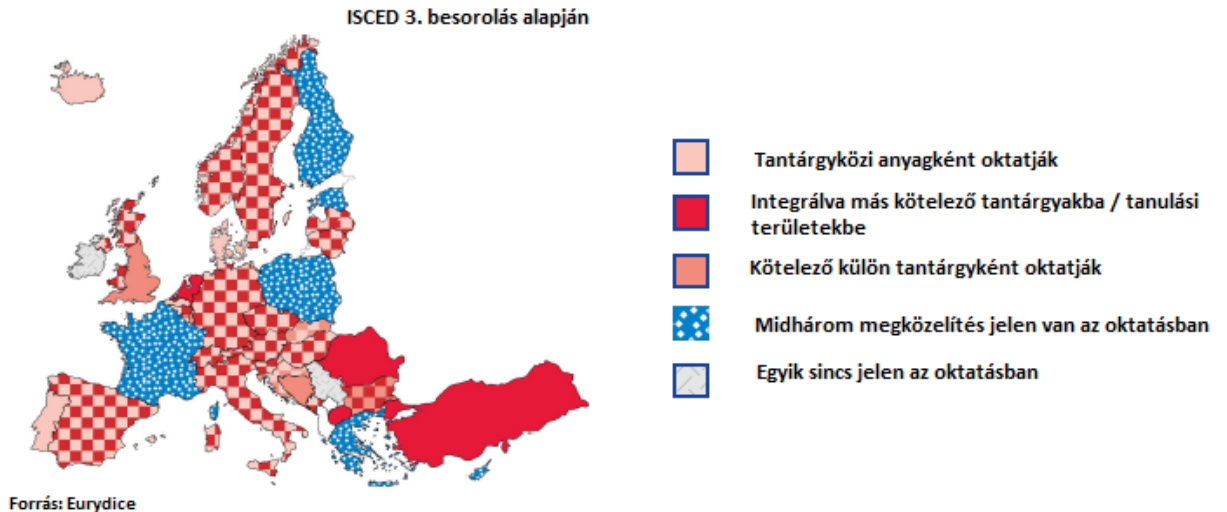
ISCED 3. besorolás alapján

Tantárgyközi anyagként oktatják

Integrálva más kötelező tantárgyakba / tanulási területekbe

Kötelező külön tantárgyként oktatják

Midhárom megközelítés jelen van az oktatásban

Egyik sincs jelen az oktatásban

Forrás: Eurydice